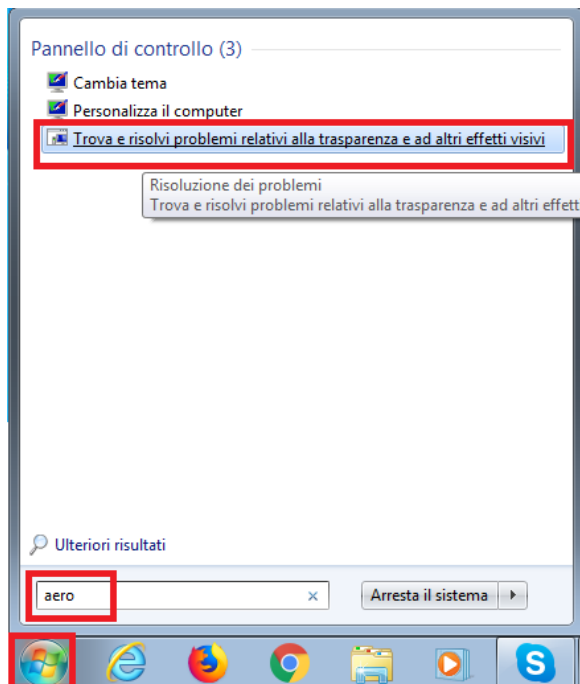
Pannello di controllo (3)

Cambia tema

Personalizza il computer

Trova e risolvi problemi relativi alla trasparenza e ad altri effetti visivi

Risoluzione dei problemi
Trova e risolvi problemi relativi alla trasparenza e ad altri effett

Ulteriori risultati

aero

Arresta il sistema